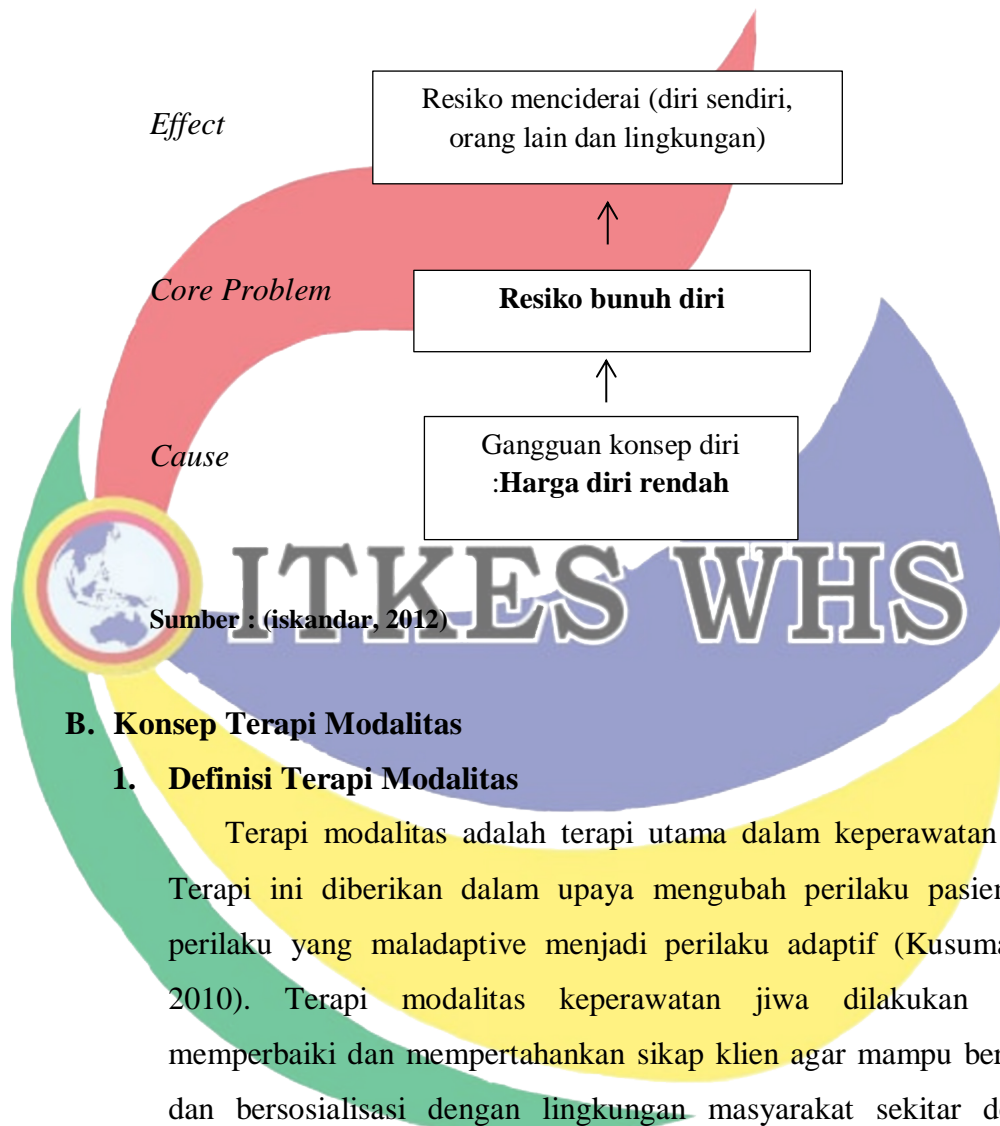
Effect

Resiko mencinderai (diri sendiri, orang lain dan lingkungan)

Core Problem

**Resiko bunuh diri**

Cause

Gangguan konsep diri :**Harga diri rendah**

ITKES WHS

**Sumber : (iskandar, 2012)**

**B. Konsep Terapi Modalitas**

**1. Definisi Terapi Modalitas**

Terapi modalitas adalah terapi utama dalam keperawatan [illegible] Terapi ini diberikan dalam upaya mengubah perilaku pasien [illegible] perilaku yang maladaptive menjadi perilaku adaptif (Kusuma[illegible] 2010). Terapi modalitas keperawatan jiwa dilakukan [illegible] memperbaiki dan mempertahankan sikap klien agar mampu ber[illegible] dan bersosialisasi dengan lingkungan masyarakat sekitar d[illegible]